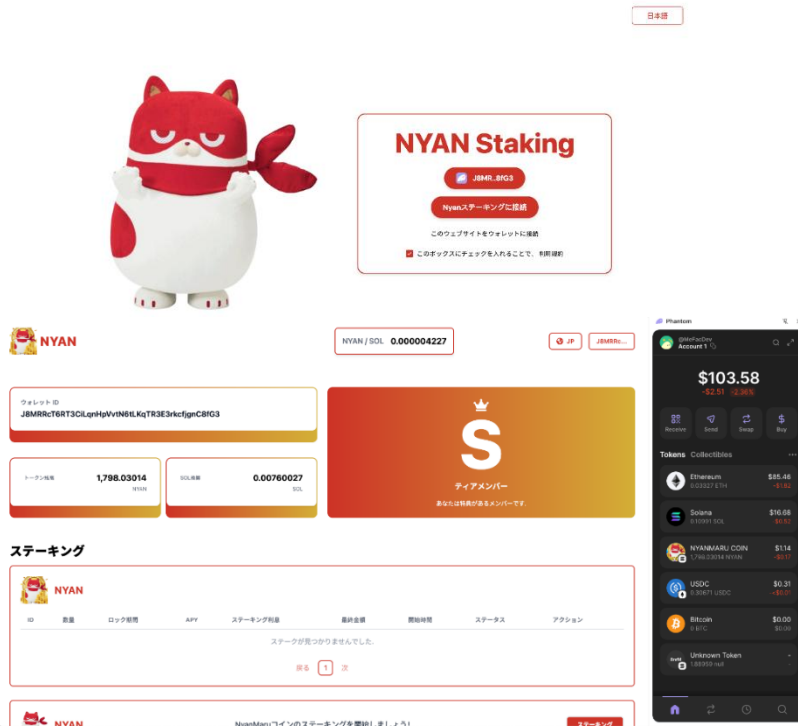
日本語

NYAN Staking

J8MR...8fG3

Nyanステーキングに接続

このウェブサイトをウォレットに接続

このボックスにチェックを入れることで、利用規約

NYAN

NYAN / SOL 0.000004227

JP

J8MRRc...

ウォレット ID
J8MRRcT6RT3CiLqnHpVvtN6tLKqTR3E3rkcfjgnC8fG3

トークン残高 1,798.03014 NYAN

SOL残高 0.00760027 SOL

S
ティアメンバー
あなたは特典があるメンバーです。

ステーキング

NYAN

| ID | 数量 | ロック期間 | APY | ステーキング利息 | 最終金額 | 開始時間 | ステータス | アクション |
|---|---|---|---|---|---|---|---|---|
| ステークが見つかりませんでした。 | | | | | | | | |

戻る 1 次

NYAN

NyanMaruコインのステーキングを開始しましょう!

ステーキング

Phantom

@MrFocDev
Account 1

$103.58
-$2.51 -2.36%

Receive Send Swap Buy

Tokens Collectibles

Ethereum 0.03327 ETH $85.46 -$1.82

Solana 0.10391 SOL $16.68 -$0.53

NYANMARU COIN 1,798.03014 NYAN $1.14 -$0.17

USDC 0.30671 USDC $0.31 -$0.01

Bitcoin 0 BTC $0.00 $0.00

Unknown Token 1.86959 null